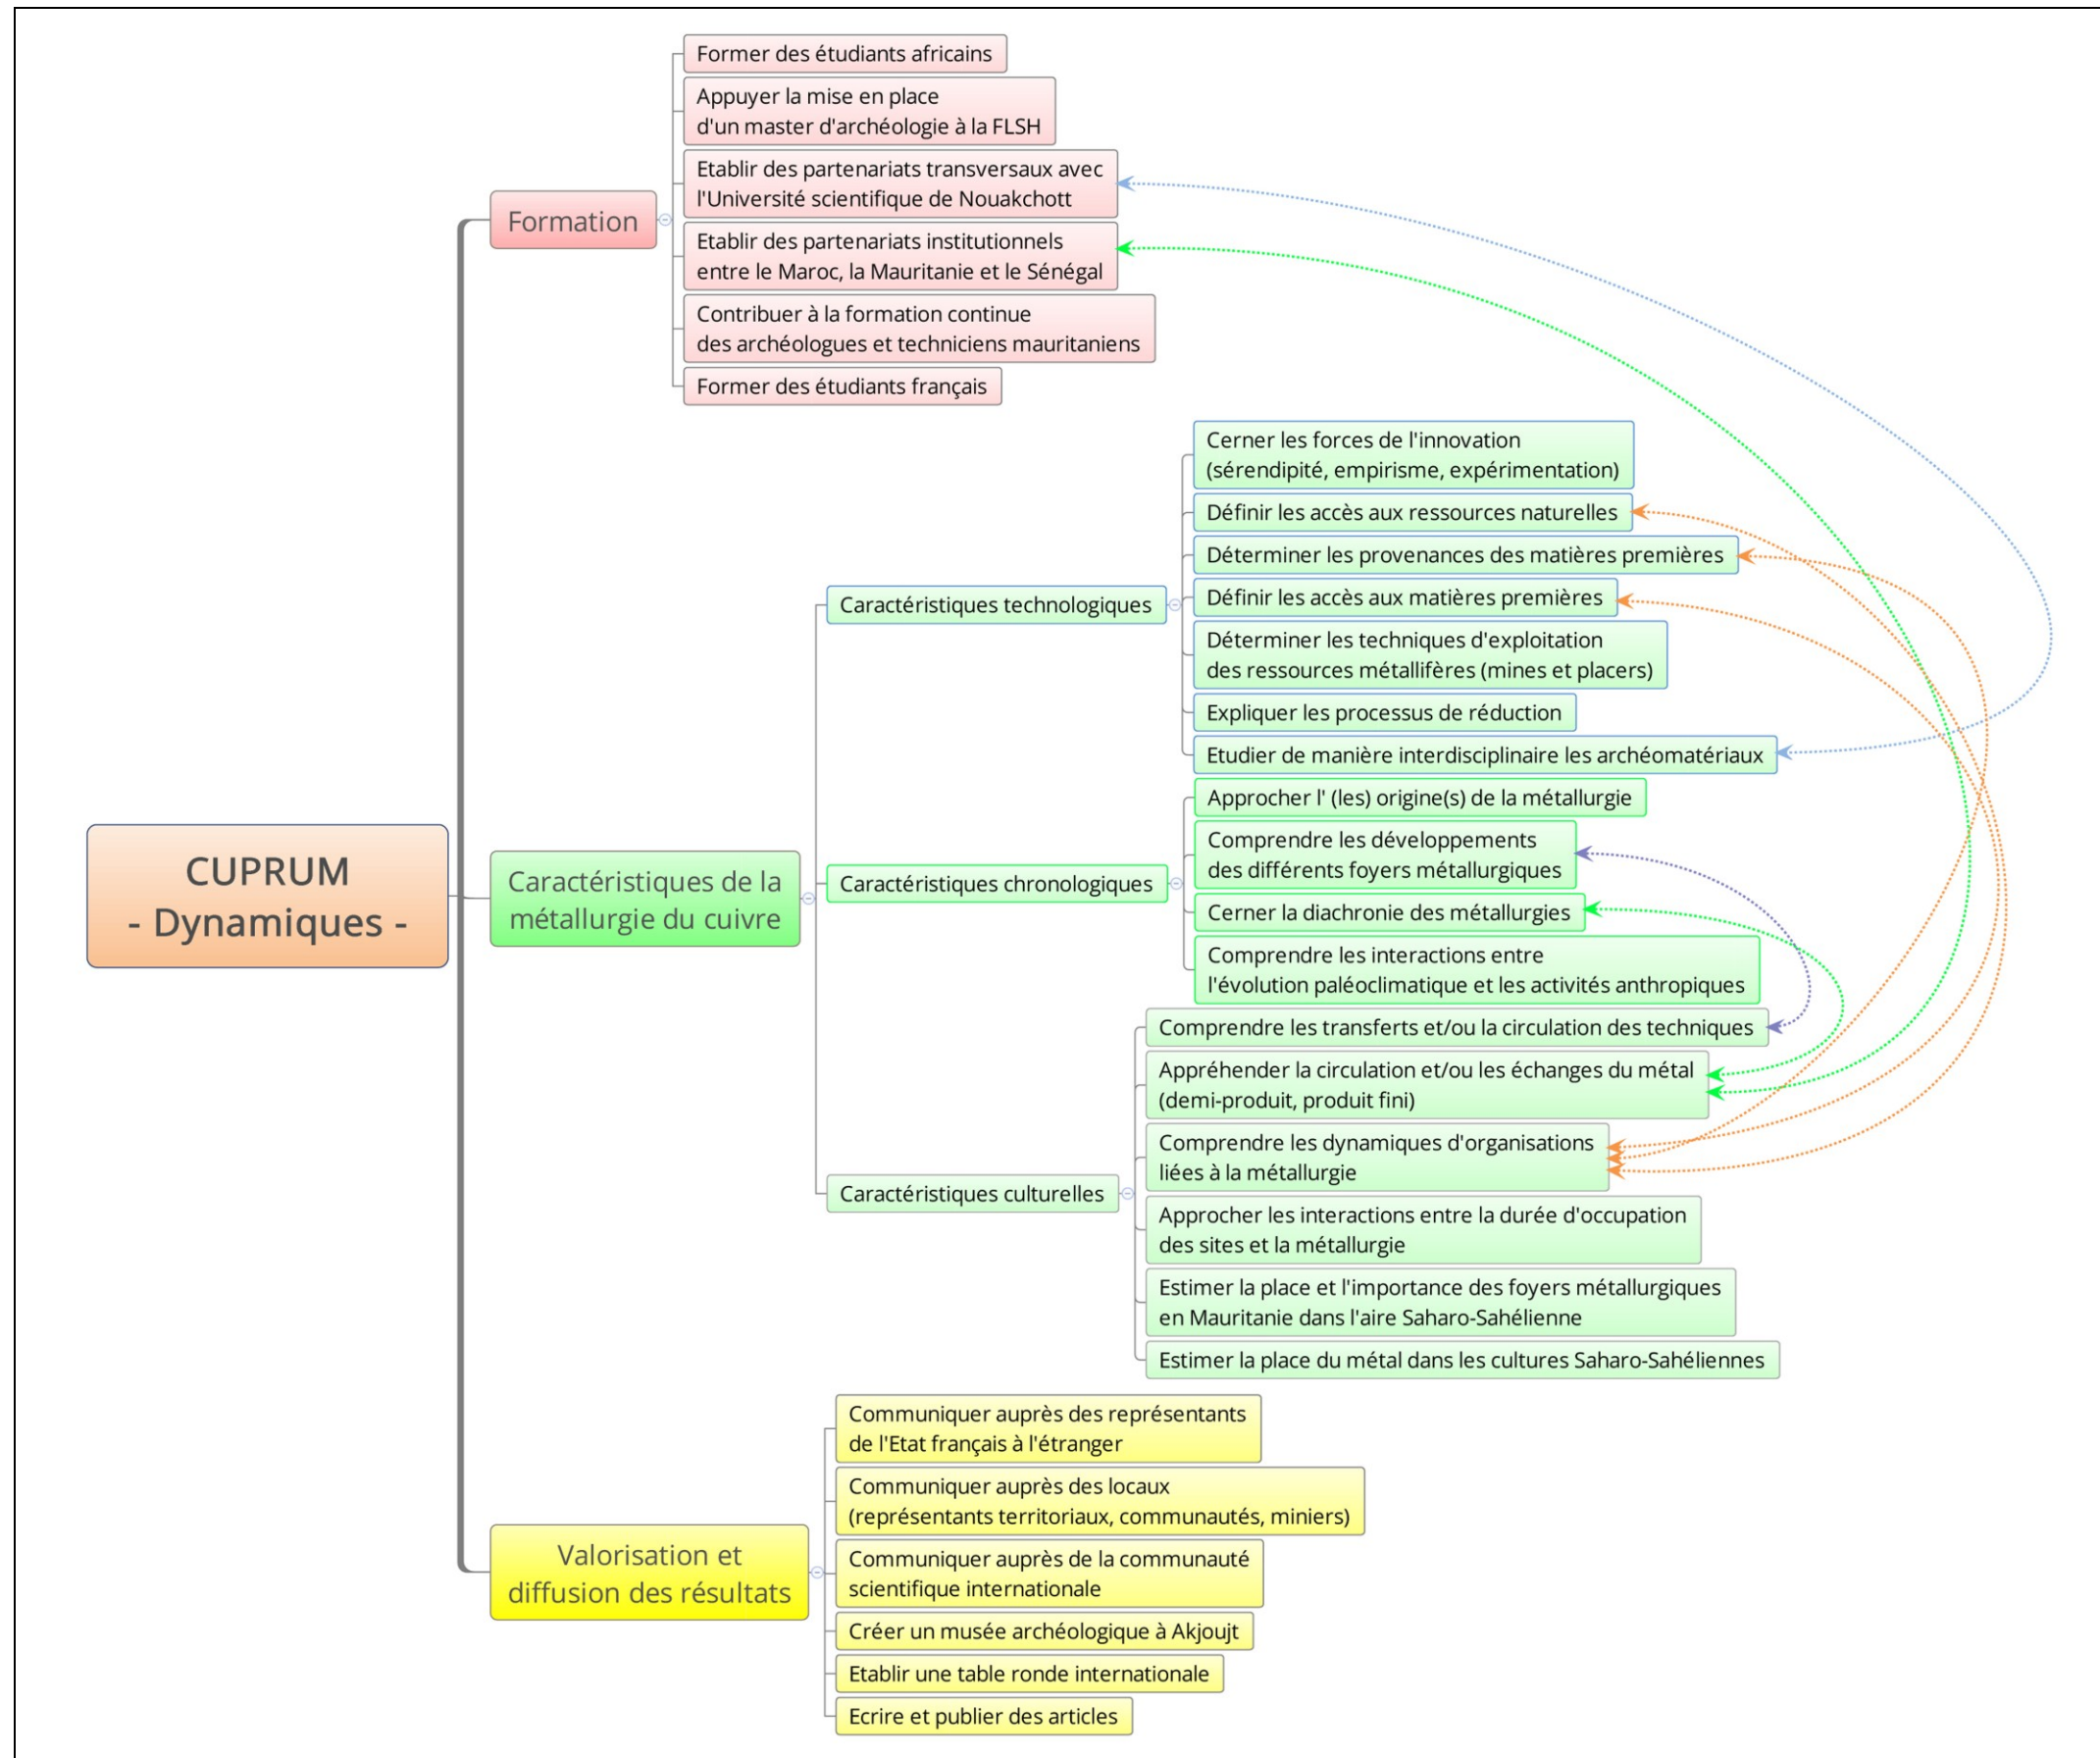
CUPRUM
- Dynamiques -

Formation

Former des étudiants africains

Appuyer la mise en place d'un master d'archéologie à la FLSH

Etablir des partenariats transversaux avec l'Université scientifique de Nouakchott

Etablir des partenariats institutionnels entre le Maroc, la Mauritanie et le Sénégal

Contribuer à la formation continue des archéologues et techniciens mauritaniens

Former des étudiants français

Caractéristiques de la métallurgie du cuivre

Caractéristiques technologiques

Cerner les forces de l'innovation (sérendipité, empirisme, expérimentation)

Définir les accès aux ressources naturelles

Déterminer les provenances des matières premières

Définir les accès aux matières premières

Déterminer les techniques d'exploitation des ressources métallifères (mines et placers)

Expliquer les processus de réduction

Etudier de manière interdisciplinaire les archéomatériaux

Caractéristiques chronologiques

Approcher l' (les) origine(s) de la métallurgie

Comprendre les développements des différents foyers métallurgiques

Cerner la diachronie des métallurgies

Comprendre les interactions entre l'évolution paléoclimatique et les activités anthropiques

Caractéristiques culturelles

Comprendre les transferts et/ou la circulation des techniques

Appréhender la circulation et/ou les échanges du métal (demi-produit, produit fini)

Comprendre les dynamiques d'organisations liées à la métallurgie

Approcher les interactions entre la durée d'occupation des sites et la métallurgie

Estimer la place et l'importance des foyers métallurgiques en Mauritanie dans l'aire Saharo-Sahélienne

Estimer la place du métal dans les cultures Saharo-Sahéliennes

Valorisation et diffusion des résultats

Communiquer auprès des représentants de l'Etat français à l'étranger

Communiquer auprès des locaux (représentants territoriaux, communautés, miniers)

Communiquer auprès de la communauté scientifique internationale

Créer un musée archéologique à Akjoujt

Etablir une table ronde internationale

Ecrire et publier des articles